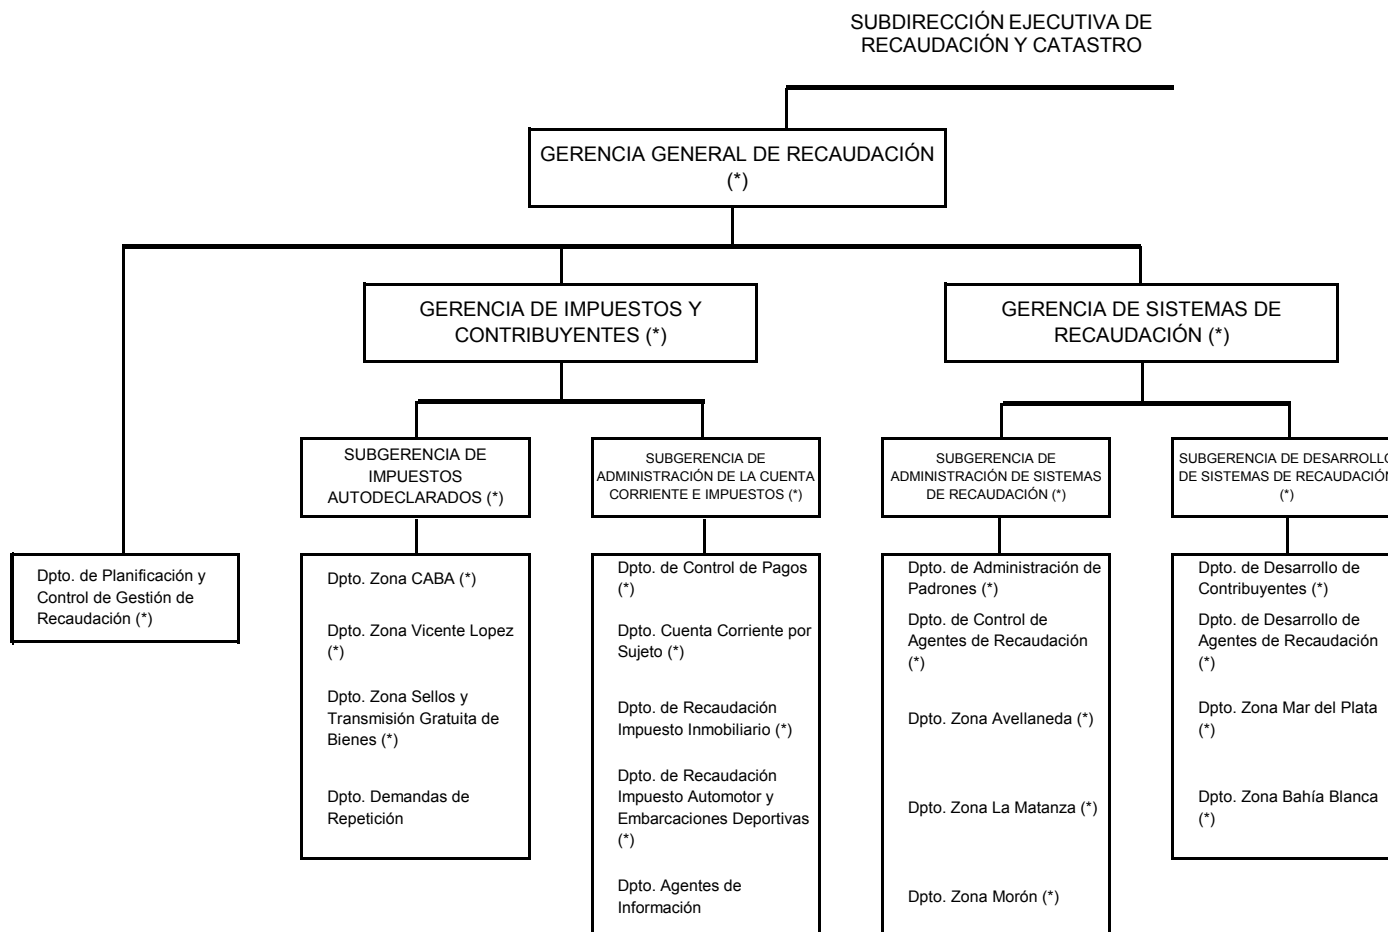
SUBDIRECCIÓN EJECUTIVA DE RECAUDACIÓN Y CATASTRO

GERENCIA GENERAL DE RECAUDACIÓN (*)

GERENCIA DE IMPUESTOS Y CONTRIBUYENTES (*)

GERENCIA DE SISTEMAS DE RECAUDACIÓN (*)

SUBGERENCIA DE IMPUESTOS AUTODECLARADOS (*)

SUBGERENCIA DE ADMINISTRACIÓN DE LA CUENTA CORRIENTE E IMPUESTOS (*)

SUBGERENCIA DE ADMINISTRACIÓN DE SISTEMAS DE RECAUDACIÓN (*)

SUBGERENCIA DE DESARROLL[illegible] DE SISTEMAS DE RECAUDACIÓ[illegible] (*)

Dpto. de Planificación y Control de Gestión de Recaudación (*)

Dpto. Zona CABA (*)

Dpto. Zona Vicente Lopez (*)

Dpto. Zona Sellos y Transmisión Gratuita de Bienes (*)

Dpto. Demandas de Repetición

Dpto. de Control de Pagos (*)

Dpto. Cuenta Corriente por Sujeto (*)

Dpto. de Recaudación Impuesto Inmobiliario (*)

Dpto. de Recaudación Impuesto Automotor y Embarcaciones Deportivas (*)

Dpto. Agentes de Información

Dpto. de Administración de Padrones (*)

Dpto. de Control de Agentes de Recaudación (*)

Dpto. Zona Avellaneda (*)

Dpto. Zona La Matanza (*)

Dpto. Zona Morón (*)

Dpto. de Desarrollo de Contribuyentes (*)

Dpto. de Desarrollo de Agentes de Recaudación (*)

Dpto. Zona Mar del Plata (*)

Dpto. Zona Bahía Blanca (*)